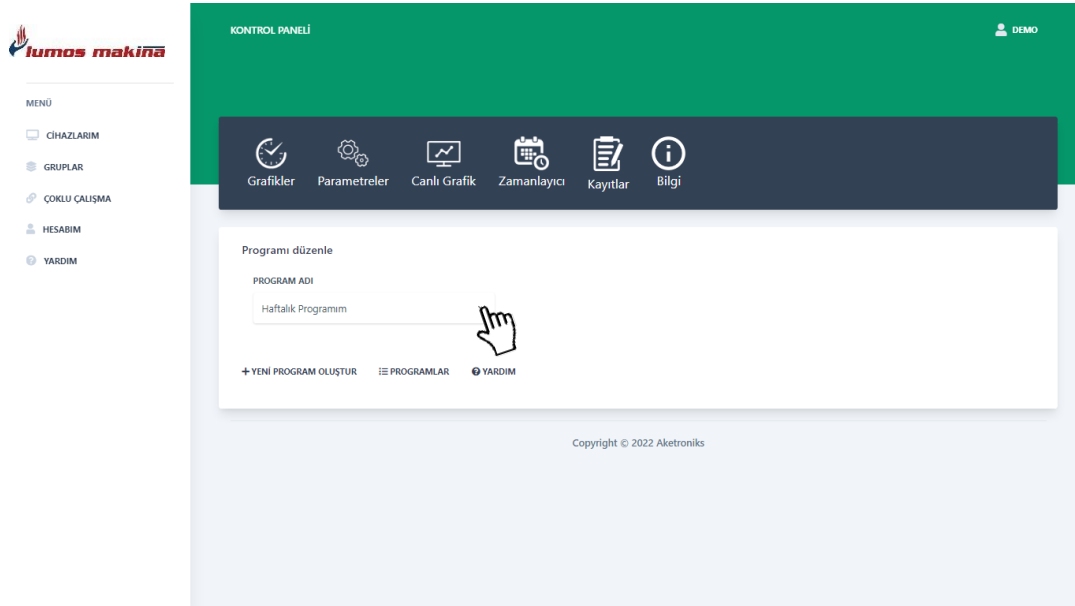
lumos makina

MENÜ

CİHAZLARIM

GRUPLAR

ÇOKLU ÇALIŞMA

HESABIM

YARDIM

KONTROL PANELİ

DEMO

Grafikler Parametreler Canlı Grafik Zamanlayıcı Kayıtlar Bilgi

Programı düzenle

PROGRAM ADI

Haftalık Programım

+ YENİ PROGRAM OLUŞTUR PROGRAMLAR YARDIM

Copyright © 2022 Aketroniks